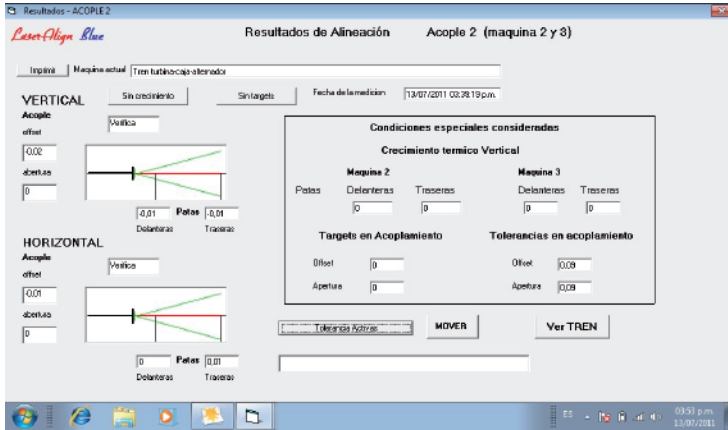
Resultados - ACOPLE 2

Laser Align Blue

Resultados de Alineación

Acople 2 (maquina 2 y 3)

Imprimir

Maquina actual

Tren turbina-caja-alternador

VERTICAL

Sin crecimiento

Sin targets

Fecha de la medicion

13/07/2011 03:38:19 p.m.

Acople

Verifica

offset

-0,02

abertura

0

-0,01

Patas

-0,01

Delanteras

Traseras

HORIZONTAL

Acople

Verifica

offset

0,01

abertura

0

0

Patas

0,01

Delanteras

Traseras

Condiciones especiales consideradas

Crecimiento termico Vertical

Maquina 2

Maquina 3

Patas

Delanteras

Traseras

Delanteras

Traseras

0

0

0

0

Targets en Acoplamiento

Tolerancias en acoplamiento

Offset

0

Offset

0,09

Apertura

0

Apertura

0,09

Tolerancias Activas

MOVER

Ver TREN

ES

03:53 p.m.

13/07/2011